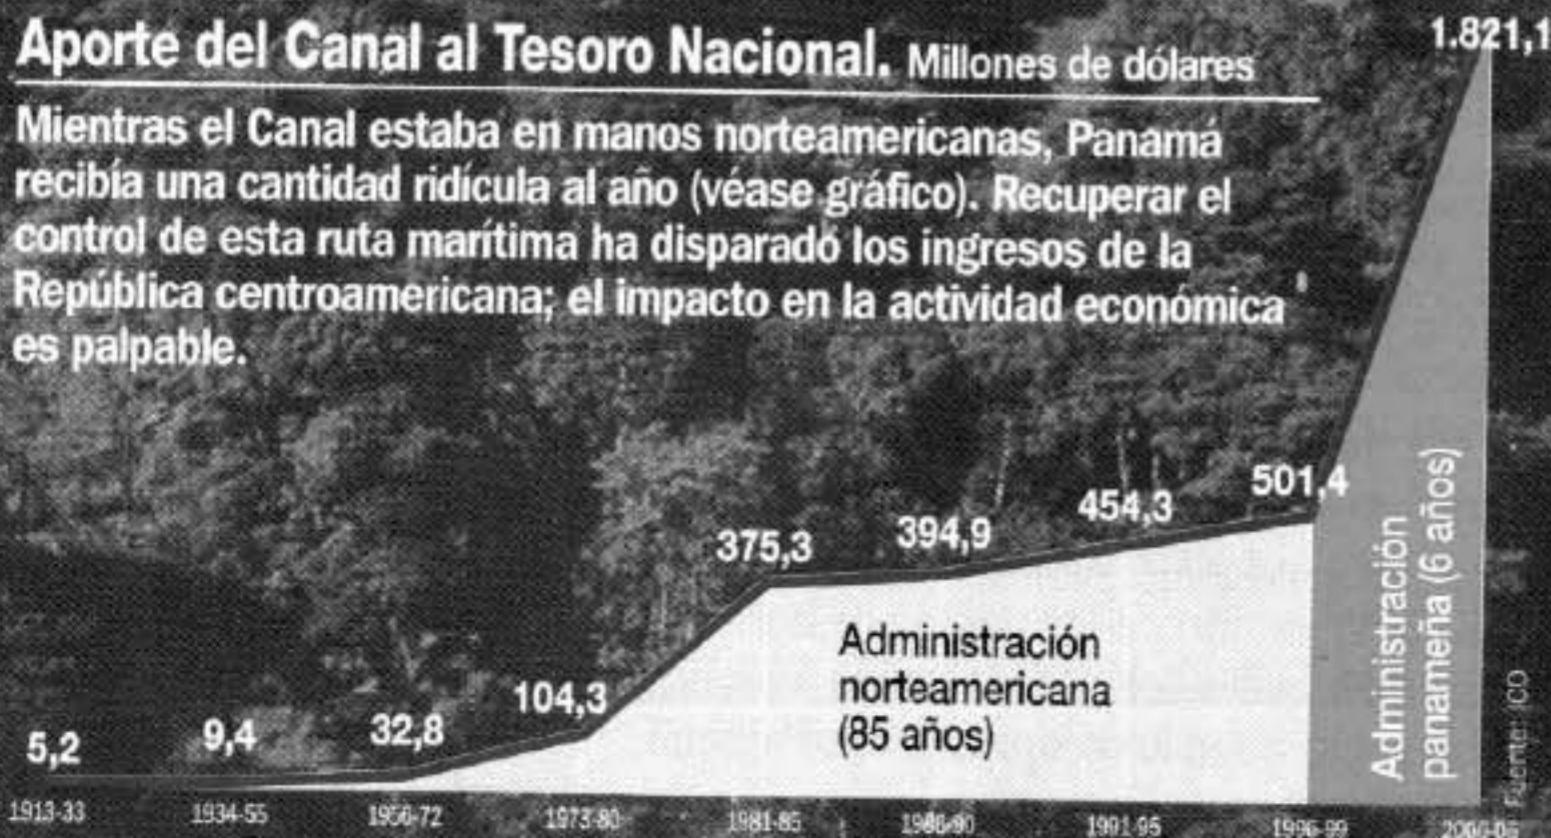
Aporte del Canal al Tesoro Nacional. Millones de dólares

Mientras el Canal estaba en manos norteamericanas, Panamá recibía una cantidad ridícula al año (véase gráfico). Recuperar el control de esta ruta marítima ha disparado los ingresos de la República centroamericana; el impacto en la actividad económica es palpable.

1.821,1

5,2
9,4
32,8
104,3
375,3
394,9
454,3
501,4

Administración norteamericana (85 años)

Administración panameña (6 años)

Fuente: ICO

1913-33
1934-55
1956-72
1973-80
1981-85
1986-90
1991-95
1996-99
2000-0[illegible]